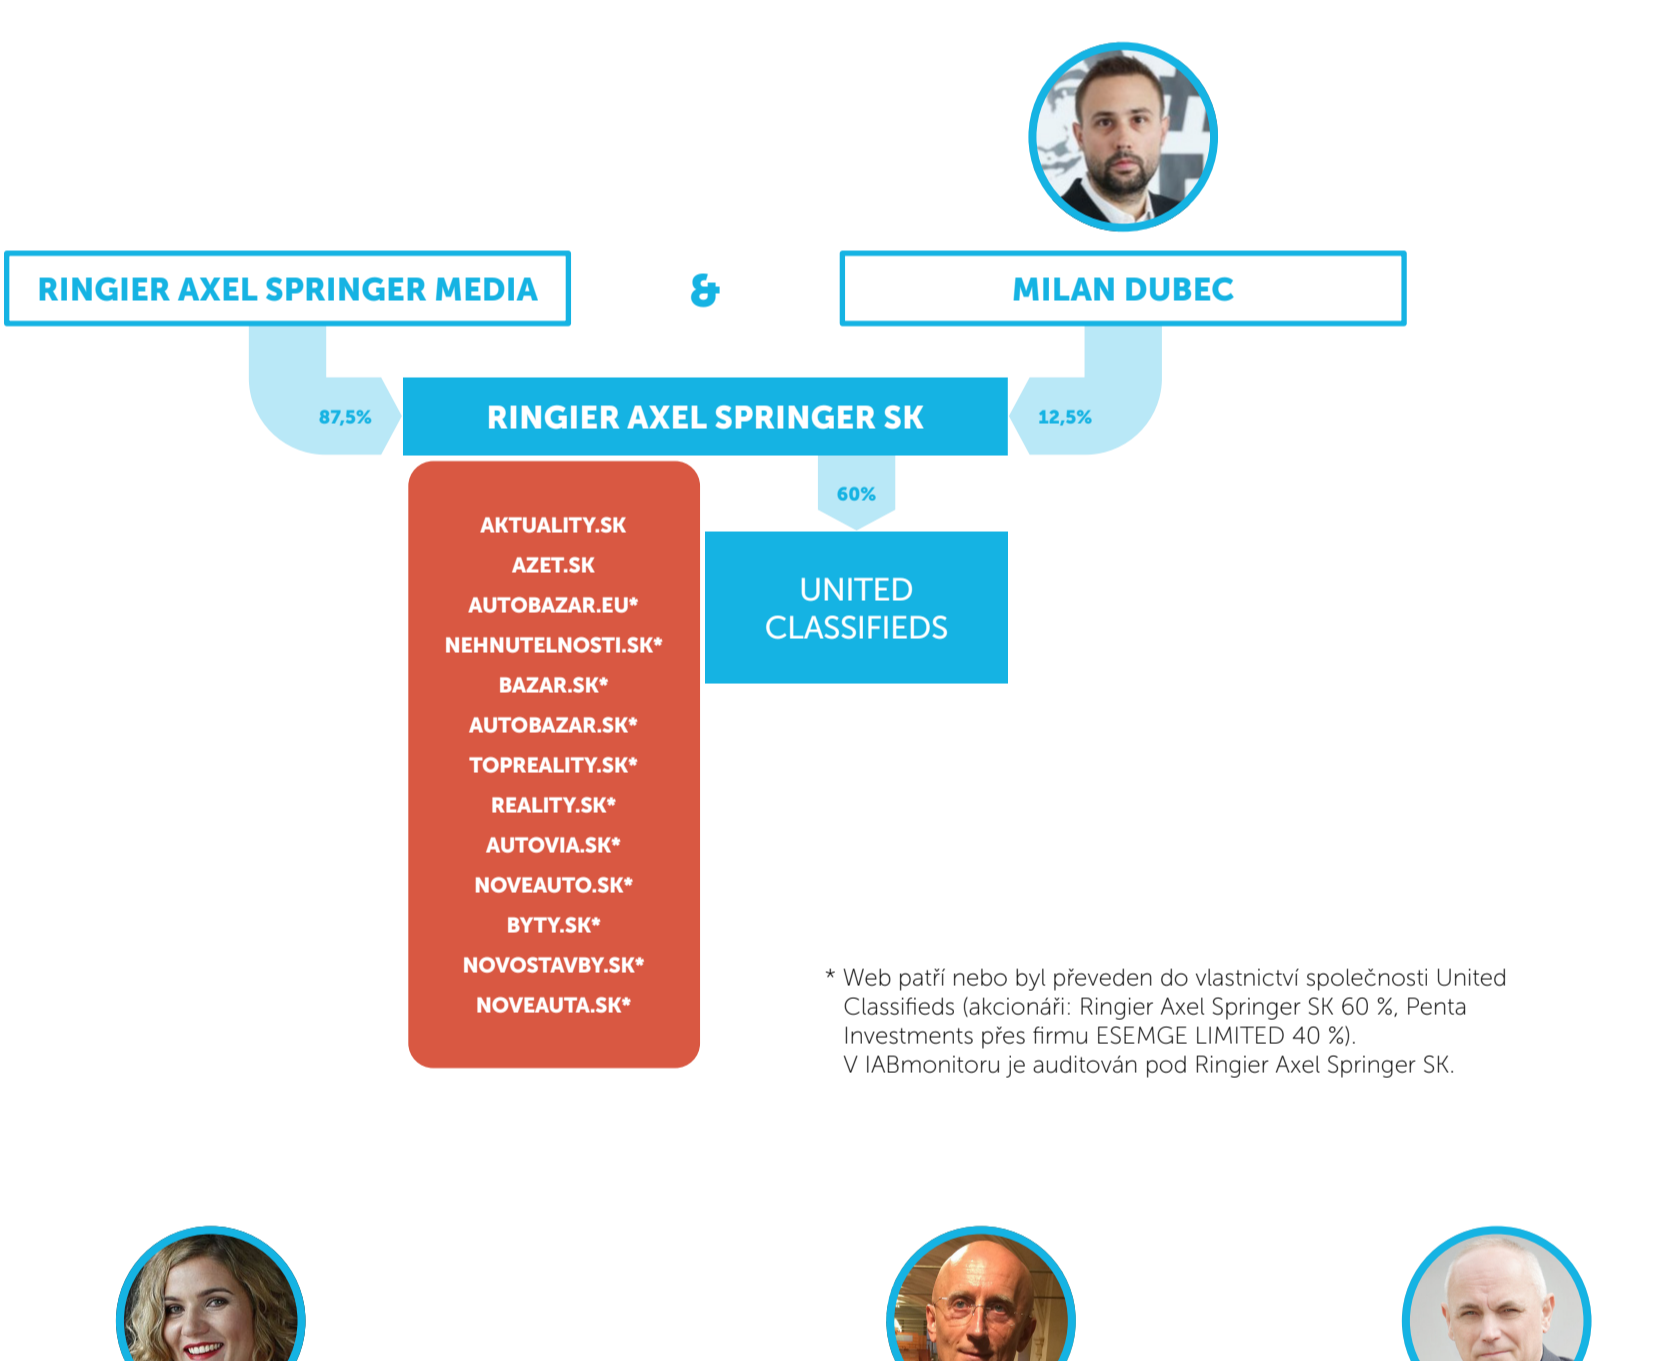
RINGIER AXEL SPRINGER MEDIA

&

MILAN DUBEC

87,5%

RINGIER AXEL SPRINGER SK

12,5%

60%

AKTUALITY.SK
AZET.SK
AUTOBAZAR.EU*
NEHNUTELNOSTI.SK*
BAZAR.SK*
AUTOBAZAR.SK*
TOPREALITY.SK*
REALITY.SK*
AUTOVIA.SK*
NOVEAUTO.SK*
BYTY.SK*
NOVOSTAVBY.SK*
NOVEAUTA.SK*

UNITED CLASSIFIEDS

* Web patří nebo byl převeden do vlastnictví společnosti United Classifieds (akcionáři: Ringier Axel Springer SK 60 %, Penta Investments přes firmu ESEMGE LIMITED 40 %).
V IABmonitoru je auditován pod Ringier Axel Springer SK.